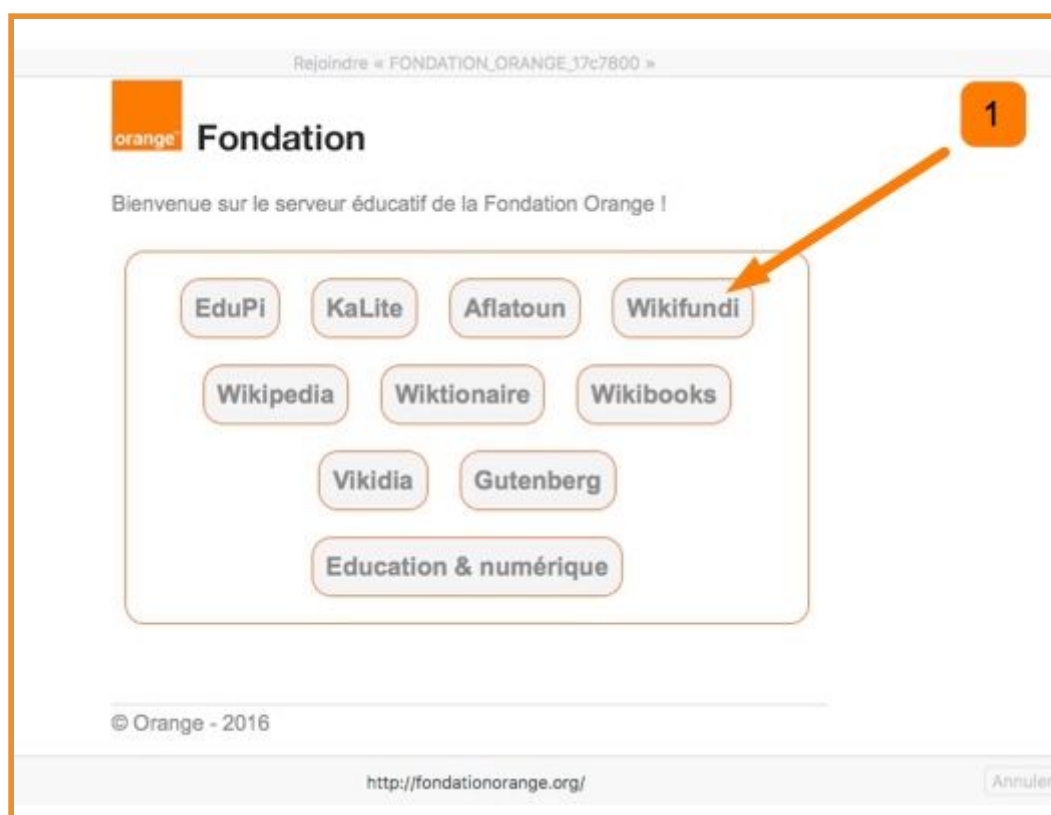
Rejoindre « FONDATION_ORANGE_17c7800 »

orange Fondation

1

Bienvenue sur le serveur éducatif de la Fondation Orange !

EduPi KaLite Aflatoun Wikifundi

Wikipedia Wiktionaire Wikibooks

Vikidia Gutenberg

Education & numérique

© Orange - 2016

http://fondationorange.org/

Annuler